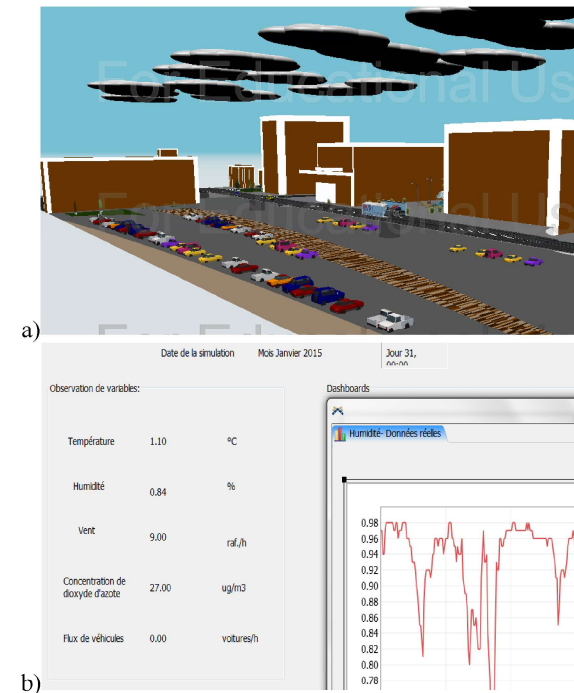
For Educational Us

For Educational Us

a)

For Edu

Date de la simulation Mois Janvier 2015 Jour 31, 00:00

Observation de variables:

Dashboards

Humidité- Données réelles

| | | |
|---|---|---|
| Température | 1.10 | ºC |
| Humidité | 0.84 | % |
| Vent | 9.00 | raf./h |
| Concentration de dioxyde d'azote | 27.00 | ug/m3 |
| Flux de véhicules | 0.00 | voitures/h |

0.98
0.96
0.94
0.92
0.90
0.88
0.86
0.84
0.82
0.80
0.78

b)